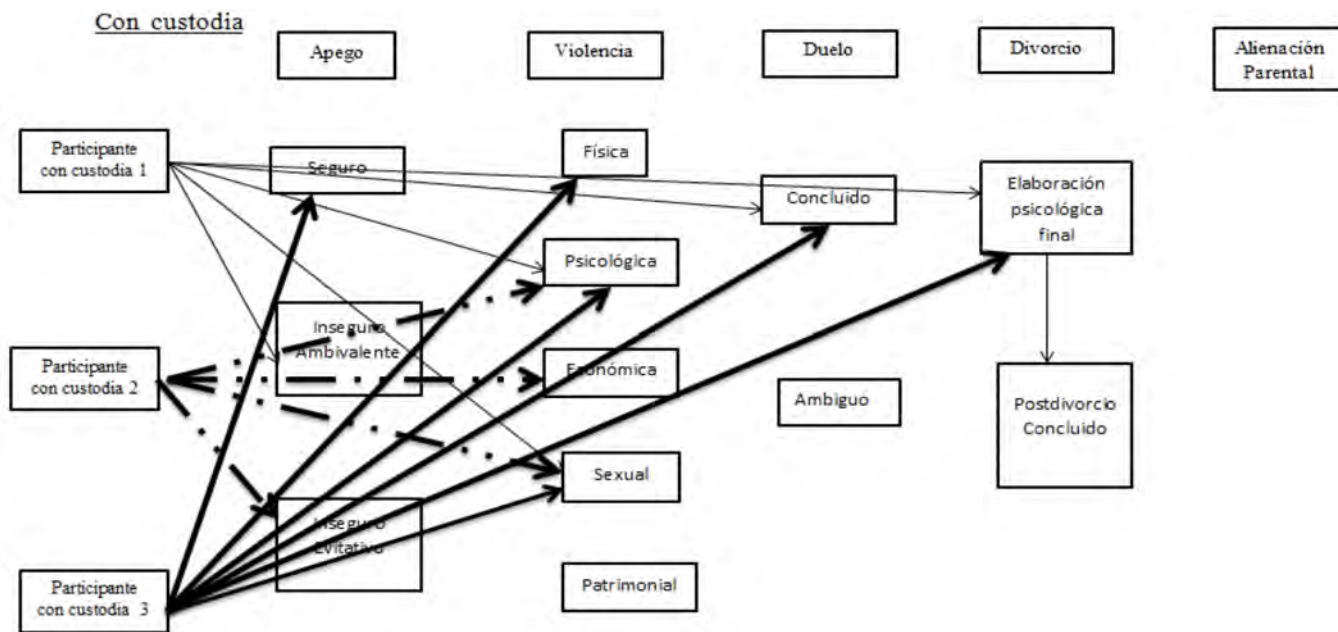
Con custodia

Apego

Violencia

Duelo

Divorcio

Alienación Parental

Participante con custodia 1

Seguro

Física

Concluido

Elaboración psicológica final

Psicológica

Inseguro Ambivalente

Participante con custodia 2

Económica

Ambiguo

Postdivorcio Concluido

Sexual

Inseguro Evitativo

Participante con custodia 3

Patrimonial